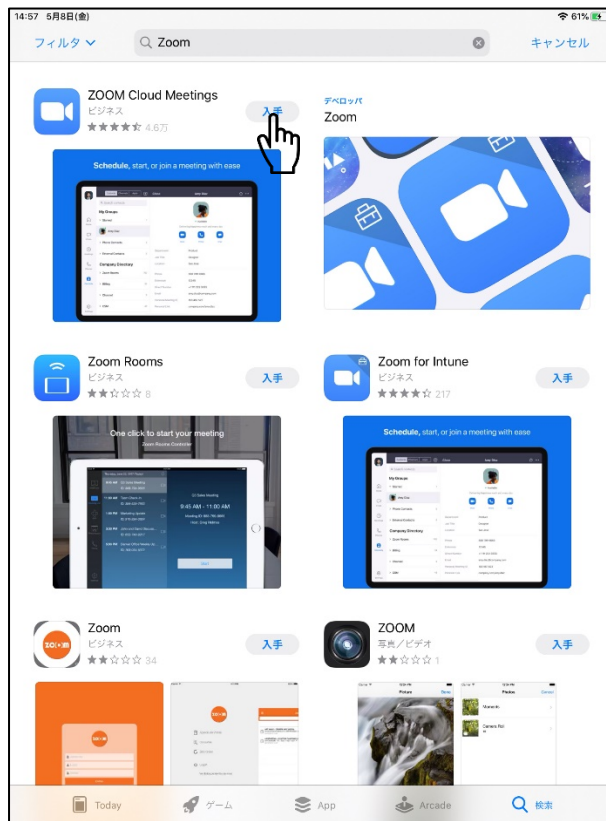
14:57 5月8日(金)

61%

フィルタ

Zoom

キャンセル

ZOOM Cloud Meetings
ビジネス
4.6万

入手

デベロッパ
Zoom

Schedule, start, or join a meeting with ease

My Groups

Company Directory

Zoom Rooms
ビジネス
8

入手

Zoom for Intune
ビジネス
217

入手

One click to start your meeting
Zoom Rooms Controller

9:45 AM - 11:00 AM

Schedule, start, or join a meeting with ease

My Groups

Company Directory

Zoom
ビジネス
34

入手

ZOOM
写真／ビデオ
1

入手

Picture

Photos

Moments

Camera Roll

Today

ゲーム

App

Arcade

検索